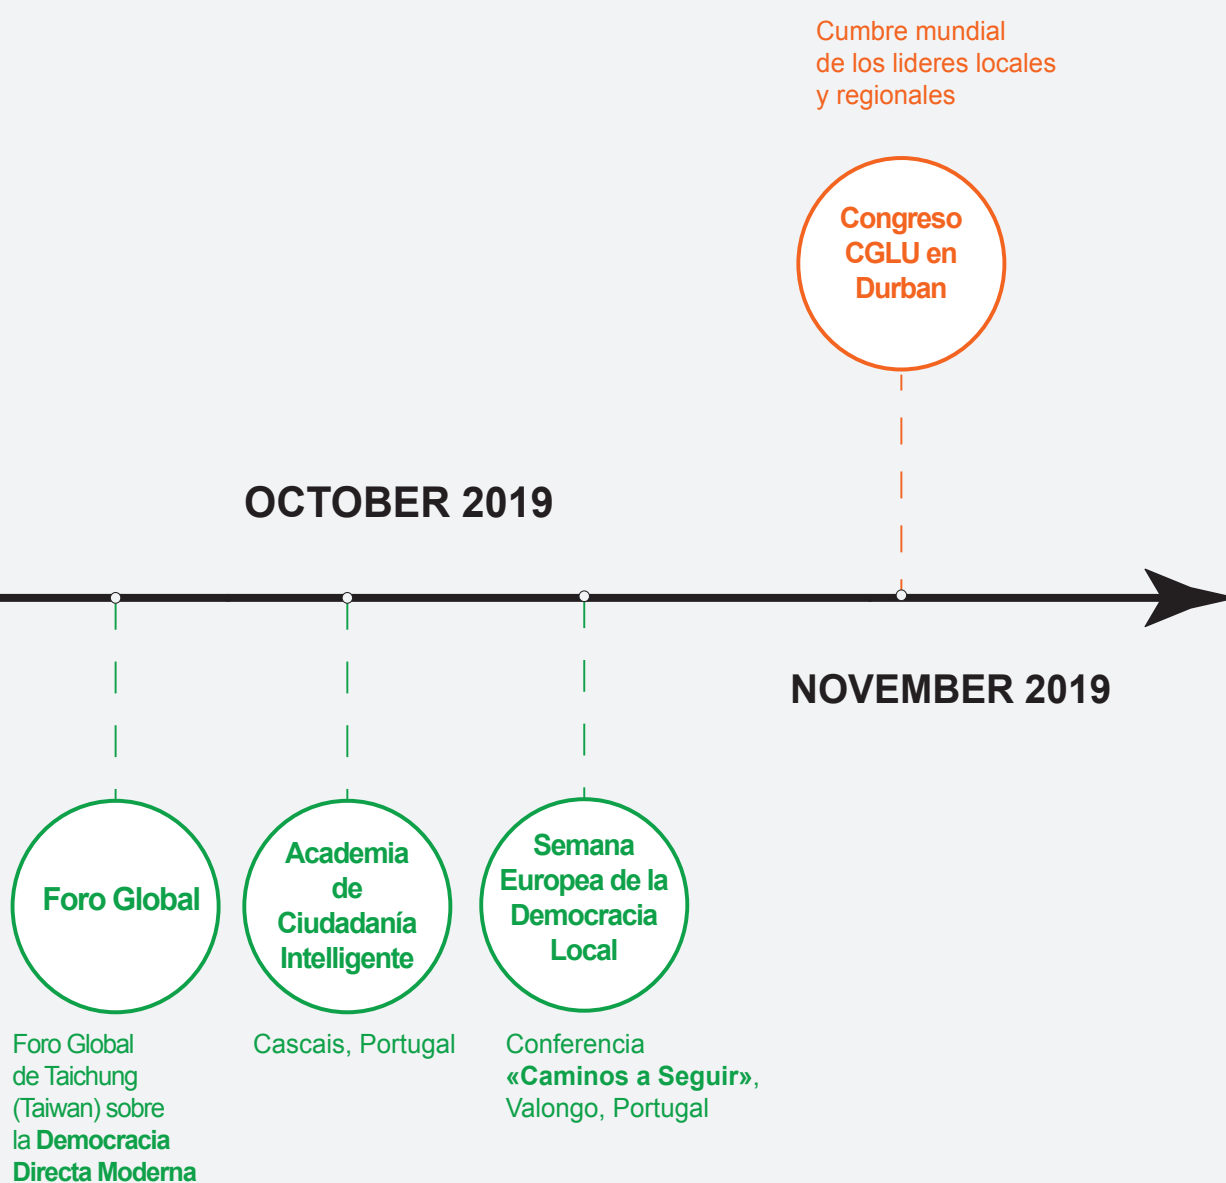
Cumbre mundial de los lideres locales y regionales

Congreso CGLU en Durban

OCTOBER 2019

NOVEMBER 2019

Foro Global

Academia de Ciudadanía Intelligente

Semana Europea de la Democracia Local

Foro Global de Taichung (Taiwan) sobre la Democracia Directa Moderna

Cascais, Portugal

Conferencia «Caminos a Seguir», Valongo, Portugal